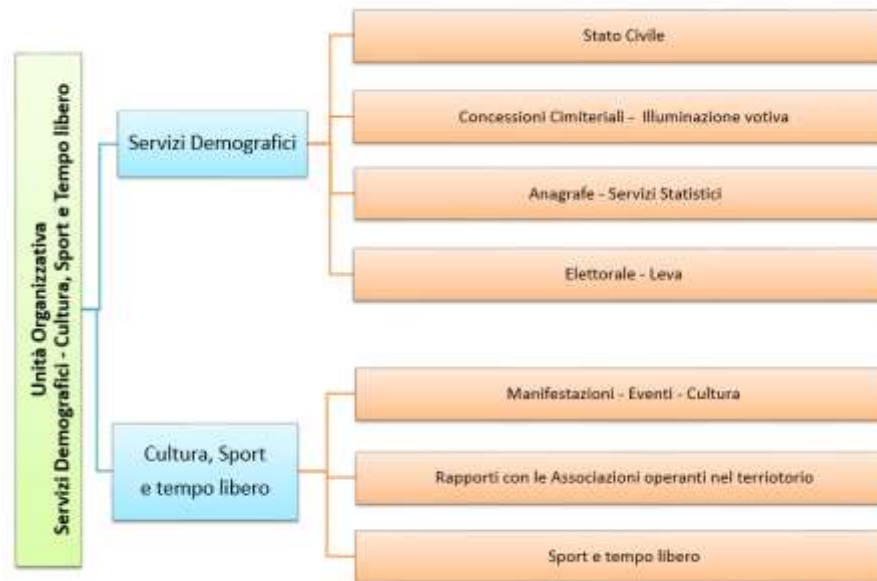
Unità Organizzativa
Servizi Demografici - Cultura, Sport e Tempo libero

Servizi Demografici

Stato Civile

Concessioni Cimiteriali - Illuminazione votiva

Anagrafe - Servizi Statistici

Elettorale - Leva

Cultura, Sport e tempo libero

Manifestazioni - Eventi - Cultura

Rapporti con le Associazioni operanti nel terriotorio

Sport e tempo libero